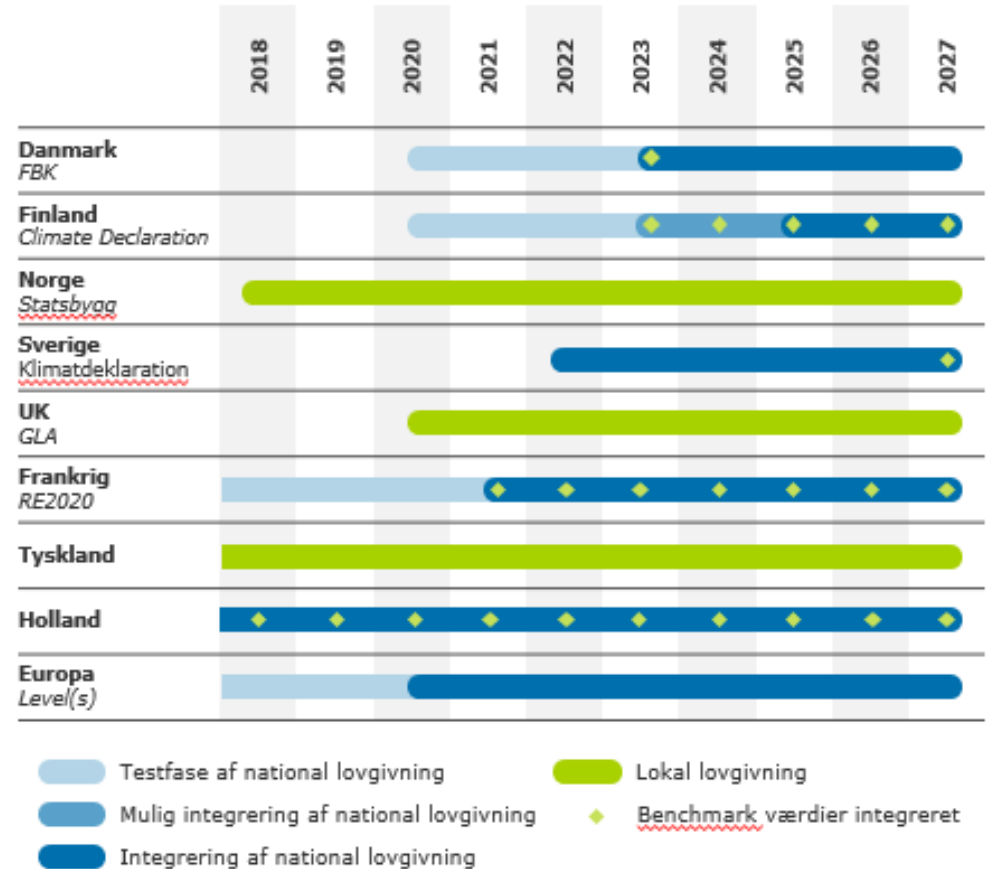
| | 2018 | 2019 | 2020 | 2021 | 2022 | 2023 | 2024 | 2025 | 2026 | 2027 |
|---|---|---|---|---|---|---|---|---|---|---|
| **Danmark** *FBK* | | | | | | | | | | |
| **Finland** *Climate Declaration* | | | | | | | | | | |
| **Norge** *Statsbygg* | | | | | | | | | | |
| **Sverige** Klimatdeklaration | | | | | | | | | | |
| **UK** *GLA* | | | | | | | | | | |
| **Frankrig** *RE2020* | | | | | | | | | | |
| **Tyskland** | | | | | | | | | | |
| **Holland** | | | | | | | | | | |
| **Europa** *Level(s)* | | | | | | | | | | |

Testfase af national lovgivning

Mulig integrering af national lovgivning

Integrering af national lovgivning

Lokal lovgivning

Benchmark værdier integreret